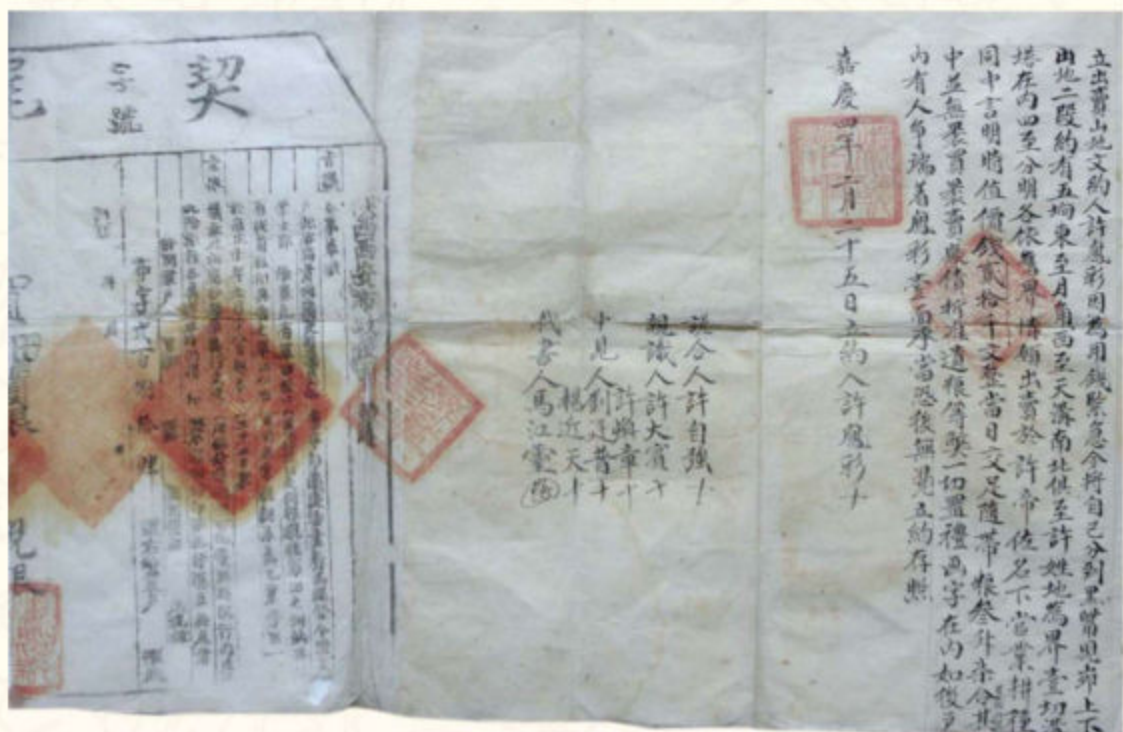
立出賣山地文約人許鳳彩因爲用錢緊急今將自己分到黑嘴里峁上下山地二段約有五垧東至月角西至天滾南北俱至許姓地爲界壹切俱在內四至分明各依舊界情願出賣於許帝佐名下當業耕種同中言明時值價錢貳拾千文整當日交足隨帶粮叁升恭分其中並無畧買畧賣亦無折債準折遺根等弊一切畫禮画字在內如後有人爭端者鳳彩壹面承當恐後無憑立約存照

嘉慶四年十二月二十五日立約人許鳳彩十

說合人許自錢十
親識人許大寶十
中見人許與章十
劉廷普十
楊近天十
代書人馬江雲

契
字號

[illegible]